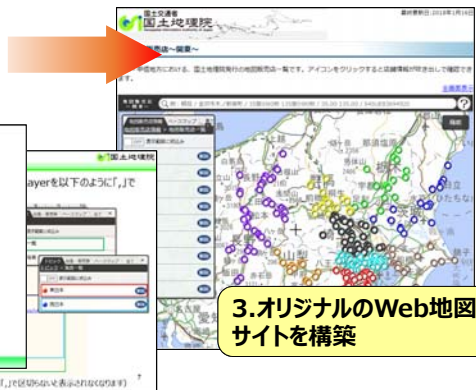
国土交通省
国土地理院

最終更新日：2018年1月

地図販売店一覧～関東～

や地域毎に販売している、国土地理院発行の地図販売店一覧です。アイコンをクリックすると店舗情報が表示されます。

全国販売店

地図販売店一覧

国土地理院

ayerを以下のように「,」で

「,」で区切らないと表示されなくなります

3.オリジナルのWeb地図サイトを構築